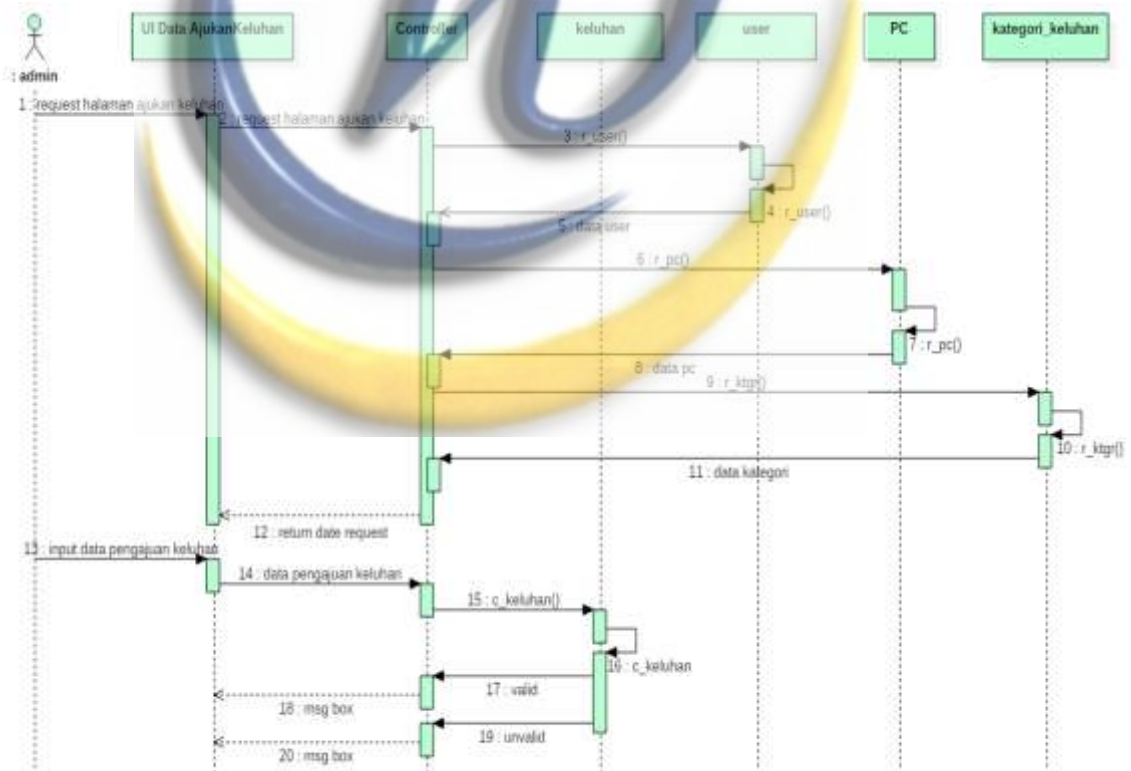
: admin

UI Data AjukanKeluhan

Controller

keluhan

user

PC

kategori_keluhan

1 : request halaman ajukan keluhan

2 : request halaman ajukan keluhan

3 : r_user()

4 : r_user()

5 : data user

6 : r_pc()

7 : r_pc()

8 : data pc

9 : r_ktgr()

10 : r_ktgr()

11 : data kategori

12 : return date request

13 : input data pengajuan keluhan

14 : data pengajuan keluhan

15 : c_keluhan()

16 : c_keluhan

17 : valid

18 : msg box

19 : unvalid

20 : msg box